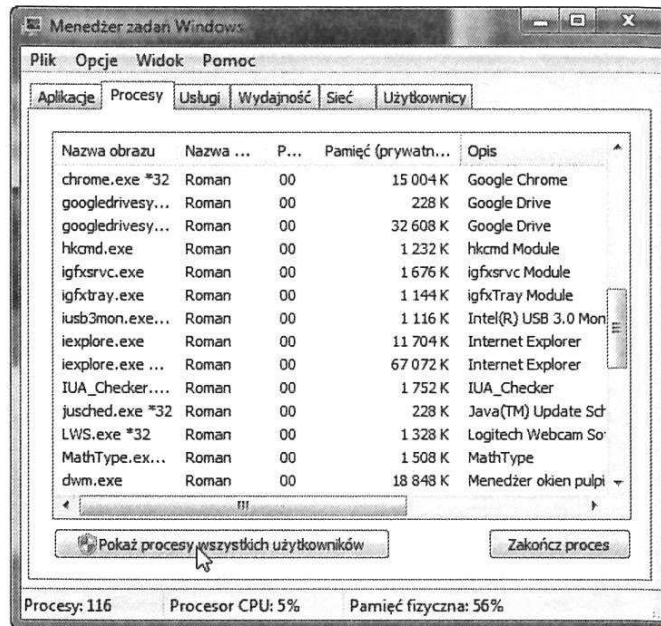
Menedżer zadań Windows

Plik Opcje Widok Pomoc

Aplikacje | Procesy | Usługi | Wydajność | Sieć | Użytkownicy

| Nazwa obrazu | Nazwa ... | P... | Pamięć (prywatn... | Opis |
|---|---|---|---|---|
| chrome.exe *32 | Roman | 00 | 15 004 K | Google Chrome |
| googledrivesy... | Roman | 00 | 228 K | Google Drive |
| googledrivesy... | Roman | 00 | 32 608 K | Google Drive |
| hkcmd.exe | Roman | 00 | 1 232 K | hkcmd Module |
| igfxsrvc.exe | Roman | 00 | 1 676 K | igfxsrvc Module |
| igfxtray.exe | Roman | 00 | 1 144 K | igfxTray Module |
| iusb3mon.exe... | Roman | 00 | 1 116 K | Intel(R) USB 3.0 Mon |
| iexplore.exe | Roman | 00 | 11 704 K | Internet Explorer |
| iexplore.exe ... | Roman | 00 | 67 072 K | Internet Explorer |
| IUA_Checker.... | Roman | 00 | 1 752 K | IUA_Checker |
| jusched.exe *32 | Roman | 00 | 228 K | Java(TM) Update Sch |
| LWS.exe *32 | Roman | 00 | 1 328 K | Logitech Webcam So |
| MathType.ex... | Roman | 00 | 1 508 K | MathType |
| dwm.exe | Roman | 00 | 18 848 K | Menedżer okien pulpi |

Pokaż procesy wszystkich użytkowników

Zakończ proces

Procesy: 116 Procesor CPU: 5% Pamięć fizyczna: 56%